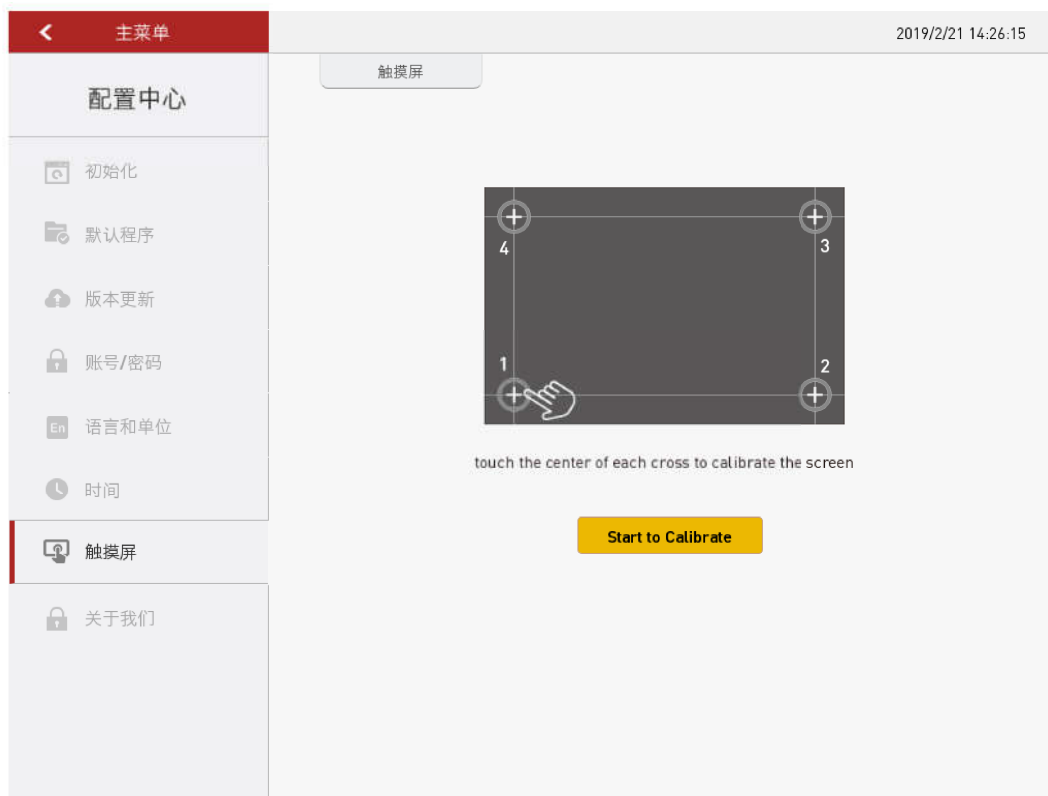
主菜单

2019/2/21 14:26:15

配置中心

初始化

默认程序

版本更新

账号/密码

En 语言和单位

时间

触摸屏

关于我们

触摸屏

4
3
1
2

touch the center of each cross to calibrate the screen

Start to Calibrate